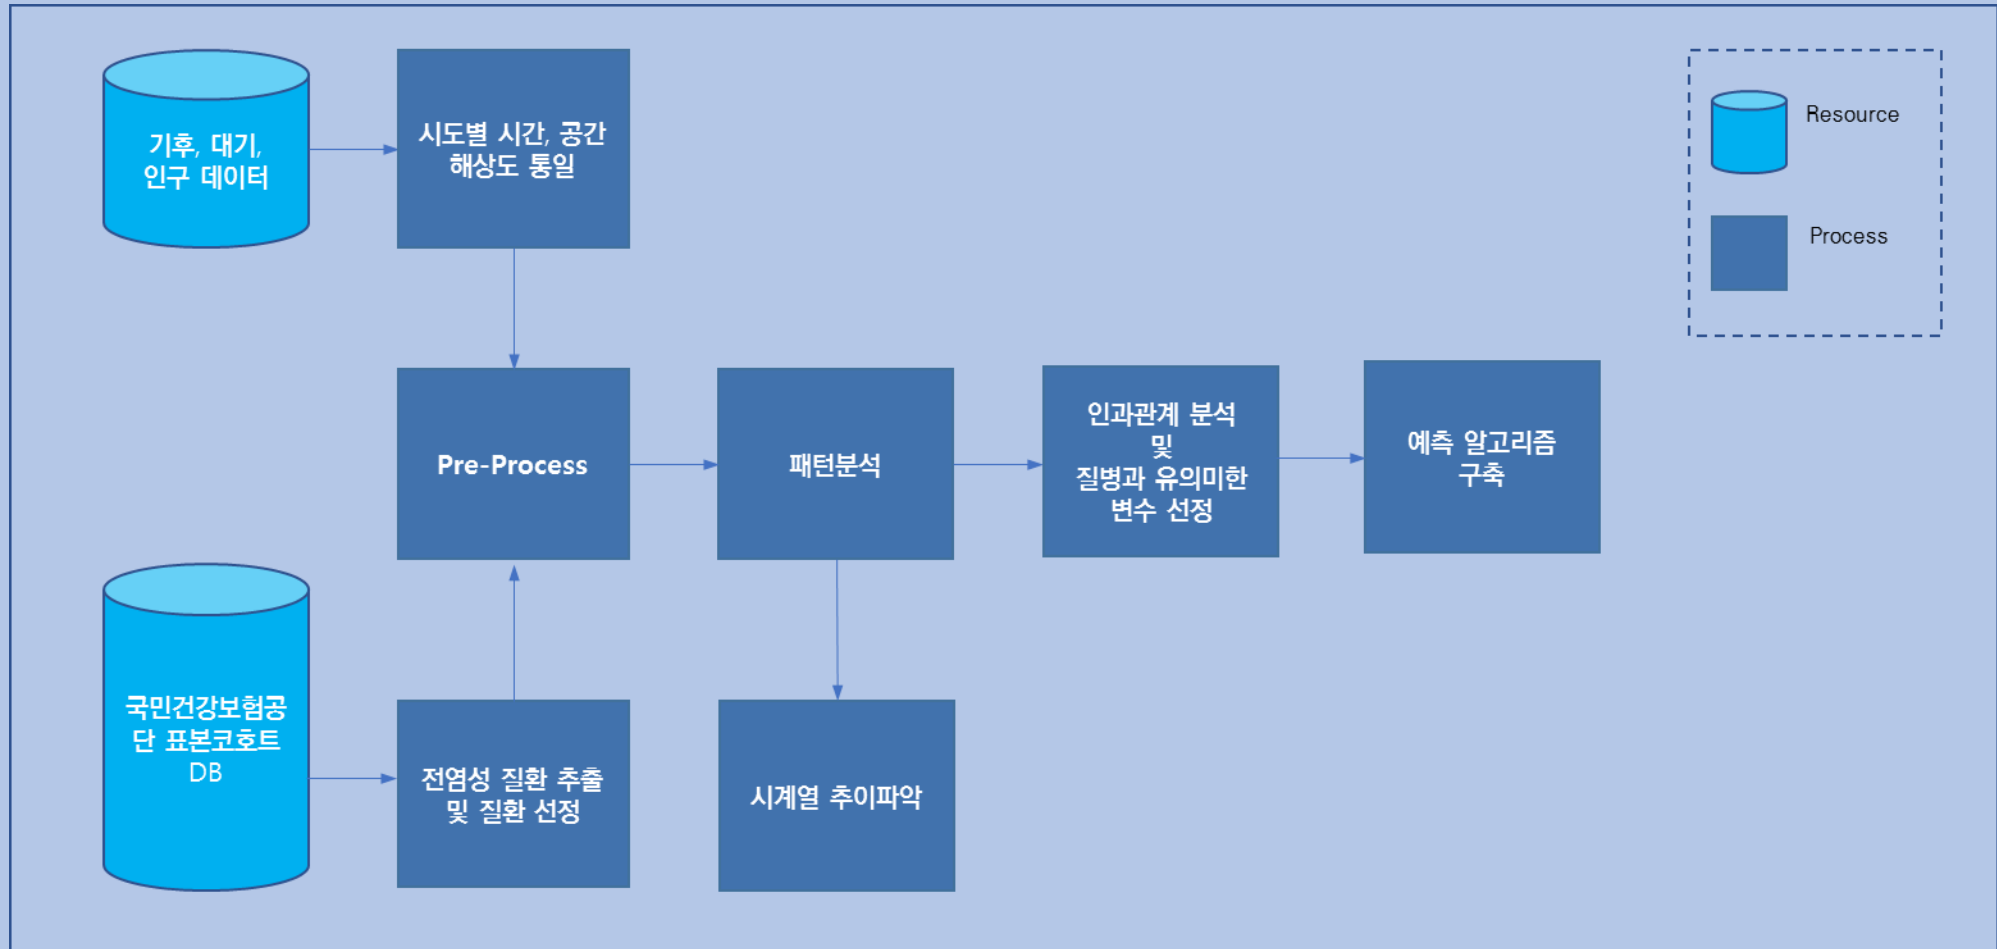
기후, 대기, 인구 데이터

시도별 시간, 공간 해상도 통일

Resource

Process

Pre-Process

패턴분석

인과관계 분석 및 질병과 유의미한 변수 선정

예측 알고리즘 구축

국민건강보험공단 표본코호트 DB

전염성 질환 추출 및 질환 선정

시계열 추이파악